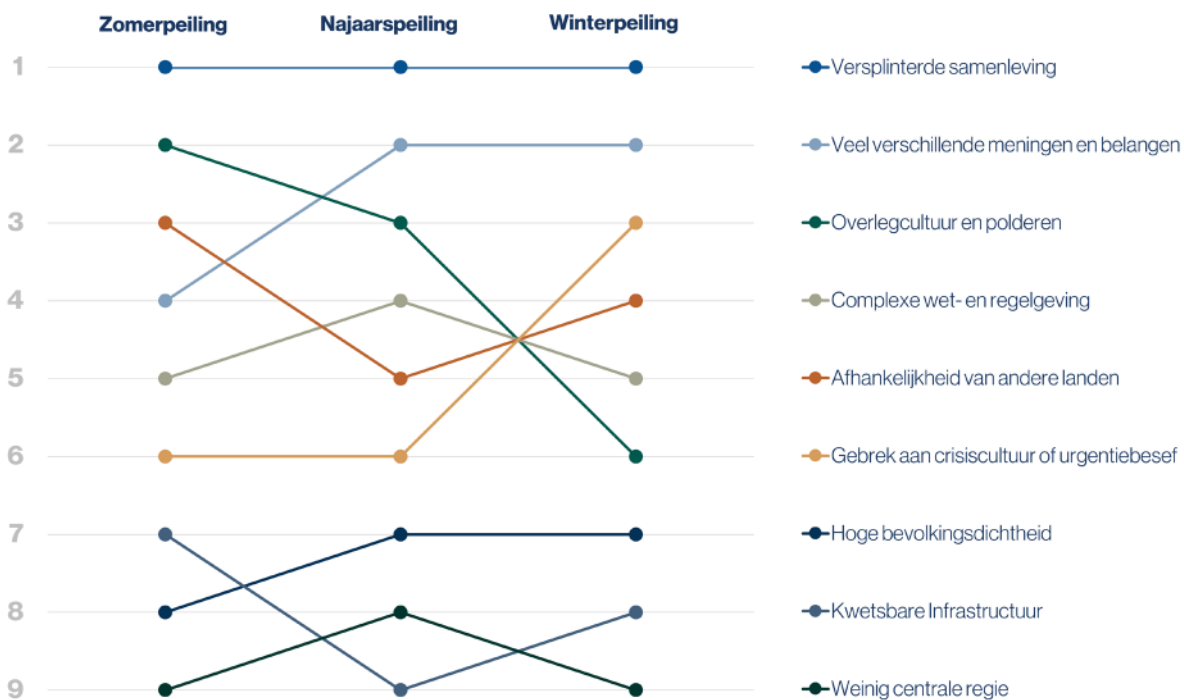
Zomerpeiling
Najaarspeiling
Winterpeiling

1
2
3
4
5
6
7
8
9

Versplinterde samenleving
Veel verschillende meningen en belangen
Overlegcultuur en polderen
Complexe wet- en regelgeving
Afhankelijkheid van andere landen
Gebrek aan crisiscultuur of urgentiebesef
Hoge bevolkingsdichtheid
Kwetsbare Infrastructuur
Weinig centrale regie